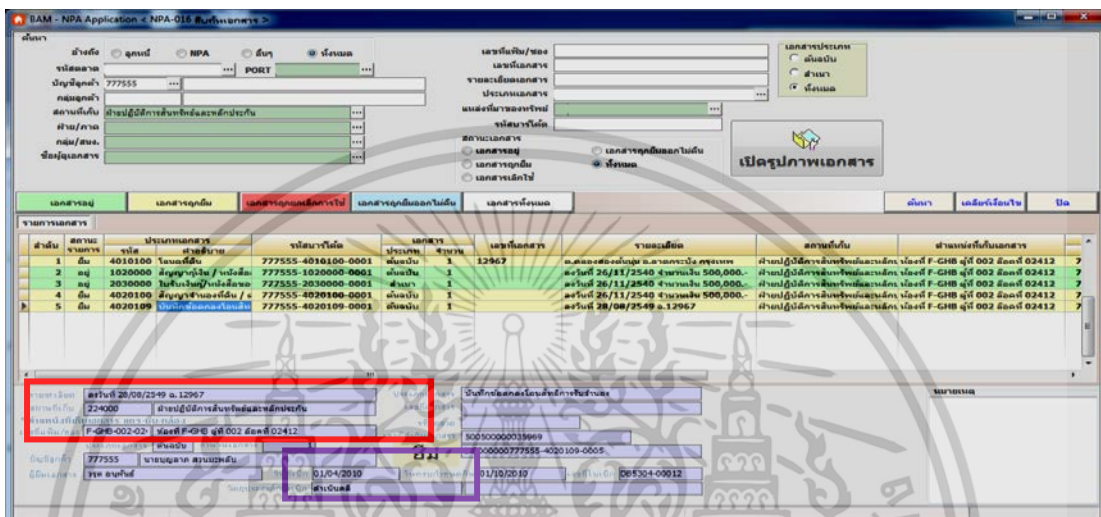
BAM - NPA Application < NPA-016 ค้นหาเอกสาร >

ค้นหา
อ้างอิง ลูกหนี้ NPA อื่นๆ ทั้งหมด
รหัสตลาด PORT
บัญชีลูกค้า 777555
กลุ่มลูกค้า
สถานที่เก็บ ฝ่ายปฏิบัติการสินทรัพย์และหลักประกัน
ฝ่าย/ภาค
กลุ่ม/สนง.
ชื่อผู้เอกสาร

เลขที่แฟ้ม/ซอง
เลขที่เอกสาร
รายละเอียดเอกสาร
ประเภทเอกสาร
แหล่งที่มาของทรัพย์
รหัสบาร์โค้ด
สถานะเอกสาร
เอกสารอยู่
เอกสารถูกยืม
เอกสารถูกเลิกใช้
เอกสารถูกยืมออกไม่คืน
ทั้งหมด

เอกสารประเภท
ต้นฉบับ
สำเนา
ทั้งหมด

เปิดรูปภาพเอกสาร

เอกสารอยู่ | เอกสารถูกยืม | เอกสารถูกเลิกการใช้ | เอกสารถูกยืมออกไม่คืน | เอกสารทั้งหมด | ค้นหา | เคลียร์เงื่อนไข | ปิด

รายการเอกสาร

| ลำดับ | สถานะรายการ | รหัส | คำอธิบาย | รหัสบาร์โค้ด | ประเภท | จำนวน | เลขที่เอกสาร | รายละเอียด | สถานที่เก็บ | ตำแหน่งที่เก็บเอกสาร |
|---|---|---|---|---|---|---|---|---|---|---|
| 1 | ยืม | 4010100 | โฉนดที่ดิน | 777555-4010100-0001 | ต้นฉบับ | 1 | 12967 | ต.คลองสองต้นนุ่น อ.ลาดกระบัง กรุงเทพ | ฝ่ายปฏิบัติการสินทรัพย์และหลัก | ห้อง F-GHB ตู้ที่ 002 ล็อคที่ 02412 |
| 2 | อยู่ | 1020000 | สัญญากู้เงิน / หนังสือ | 777555-1020000-0001 | ต้นฉบับ | 1 | | ลงวันที่ 26/11/2540 จำนวนเงิน 500,000.- | ฝ่ายปฏิบัติการสินทรัพย์และหลัก | ห้อง F-GHB ตู้ที่ 002 ล็อคที่ 02412 |
| 3 | อยู่ | 2030000 | ใบรับเงินกู้/หนังสือย | 777555-2030000-0001 | สำเนา | 1 | | ลงวันที่ 26/11/2540 จำนวนเงิน 500,000.- | ฝ่ายปฏิบัติการสินทรัพย์และหลัก | ห้อง F-GHB ตู้ที่ 002 ล็อคที่ 02412 |
| 4 | ยืม | 4020100 | สัญญาจำนองที่ดิน / ส | 777555-4020100-0001 | ต้นฉบับ | 1 | | ลงวันที่ 26/11/2540 จำนวนเงิน 500,000.- | ฝ่ายปฏิบัติการสินทรัพย์และหลัก | ห้อง F-GHB ตู้ที่ 002 ล็อคที่ 02412 |
| 5 | ยืม | 4020109 | บันทึกข้อตกลงโอนสิท | 777555-4020109-0001 | ต้นฉบับ | 1 | | ลงวันที่ 28/08/2549 ฉ.12967 | ฝ่ายปฏิบัติการสินทรัพย์และหลัก | ห้อง F-GHB ตู้ที่ 002 ล็อคที่ 02412 |

รายละเอียด ลงวันที่ 28/08/2549 ฉ.12967
สถานที่เก็บ 224000 ฝ่ายปฏิบัติการสินทรัพย์และหลักประกัน
ตำแหน่งที่เก็บ F-GHB-002-02 ห้อง F-GHB ตู้ที่ 002 ล็อคที่ 02412
ต้นฉบับ
บัญชีลูกค้า 777555 นายบุญมาก สวนมะพลับ
ผู้ยืมเอกสาร จรส อนุทัย
บันทึกข้อตกลงโอนสิทธิการรับชำระหนี้
500500000035969
ยืม
000000777555-4020109-0005
01/04/2010
01/10/2010
DB5304-00012
สำเนียงดี
หมายเหตุ